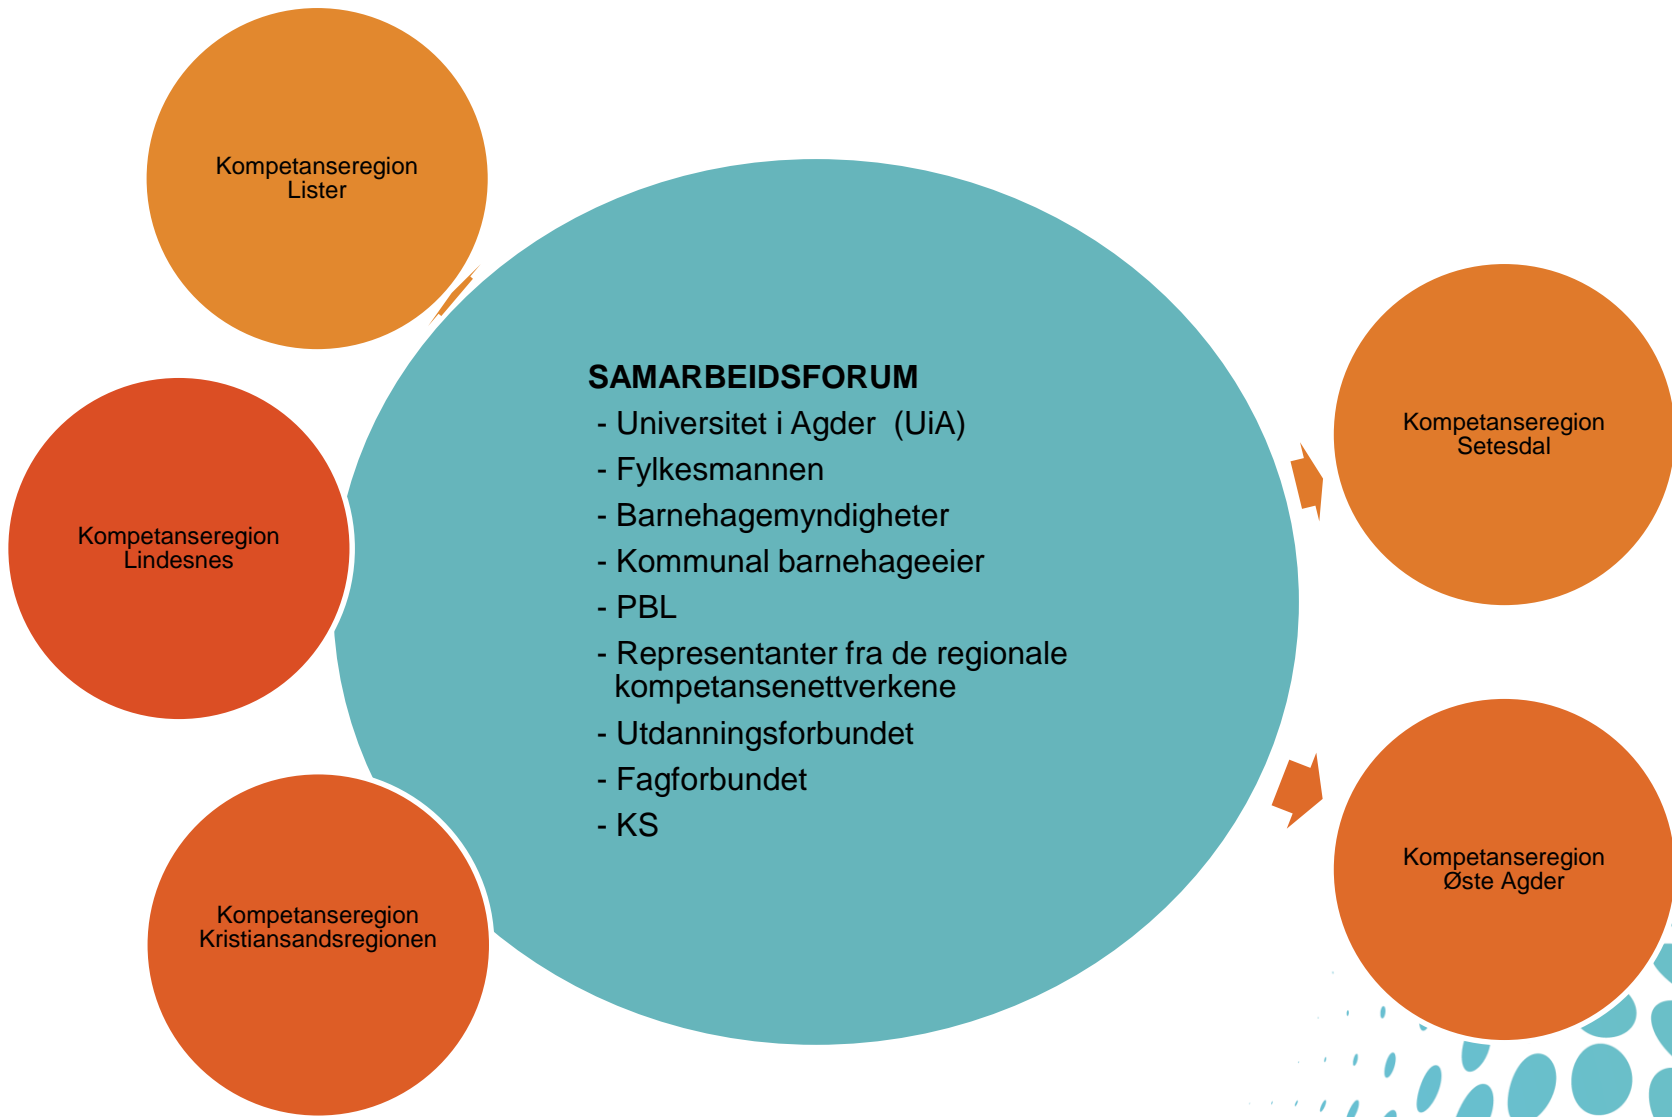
Kompetanseregion Lister

Kompetanseregion Lindesnes

Kompetanseregion Kristiansandsregionen

SAMARBEIDSFORUM
- Universitet i Agder (UiA)
- Fylkesmannen
- Barnehagemyndigheter
- Kommunal barnehageeier
- PBL
- Representanter fra de regionale kompetansenettverkene
- Utdanningsforbundet
- Fagforbundet
- KS

Kompetanseregion Setesdal

Kompetanseregion Øste Agder